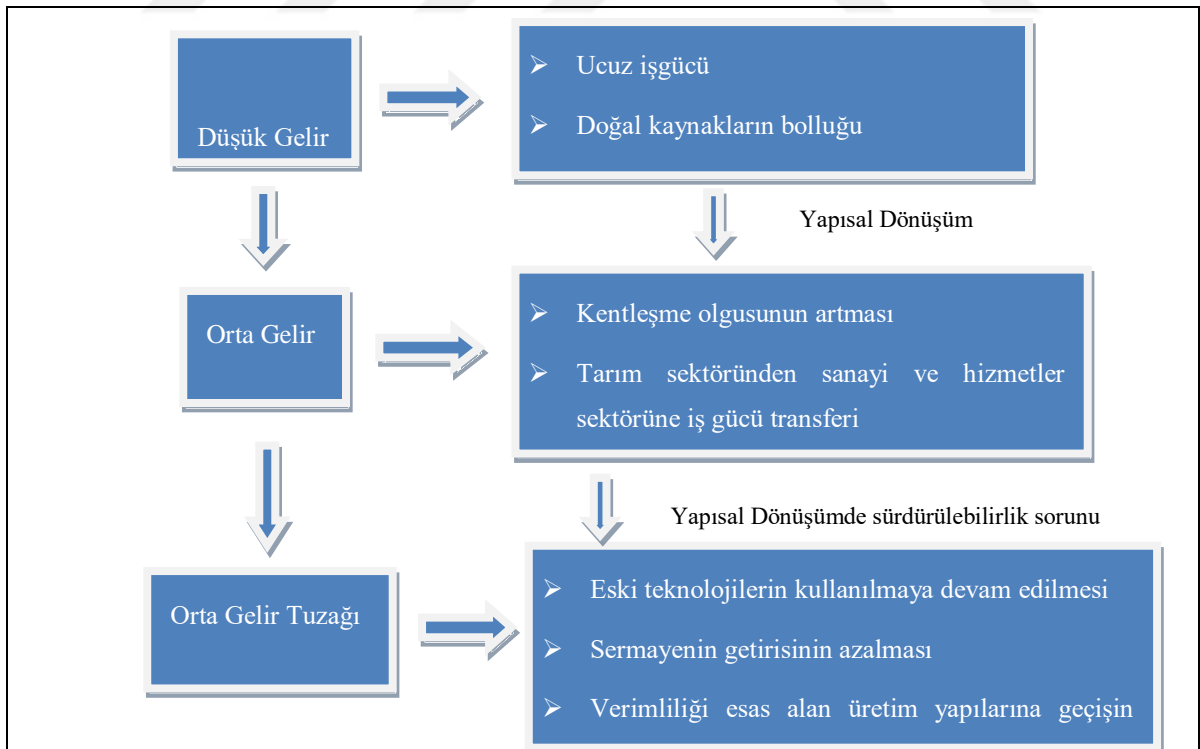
Düşük Gelir

➢ Ucuz işgücü

➢ Doğal kaynakların bolluğu

Yapısal Dönüşüm

Orta Gelir

➢ Kentleşme olgusunun artması

➢ Tarım sektöründen sanayi ve hizmetler sektörüne iş gücü transferi

Yapısal Dönüşümde sürdürülebilirlik sorunu

Orta Gelir Tuzağı

➢ Eski teknolojilerin kullanılmaya devam edilmesi

➢ Sermayenin getirisinin azalması

➢ Verimliliği esas alan üretim yapılarına geçişin